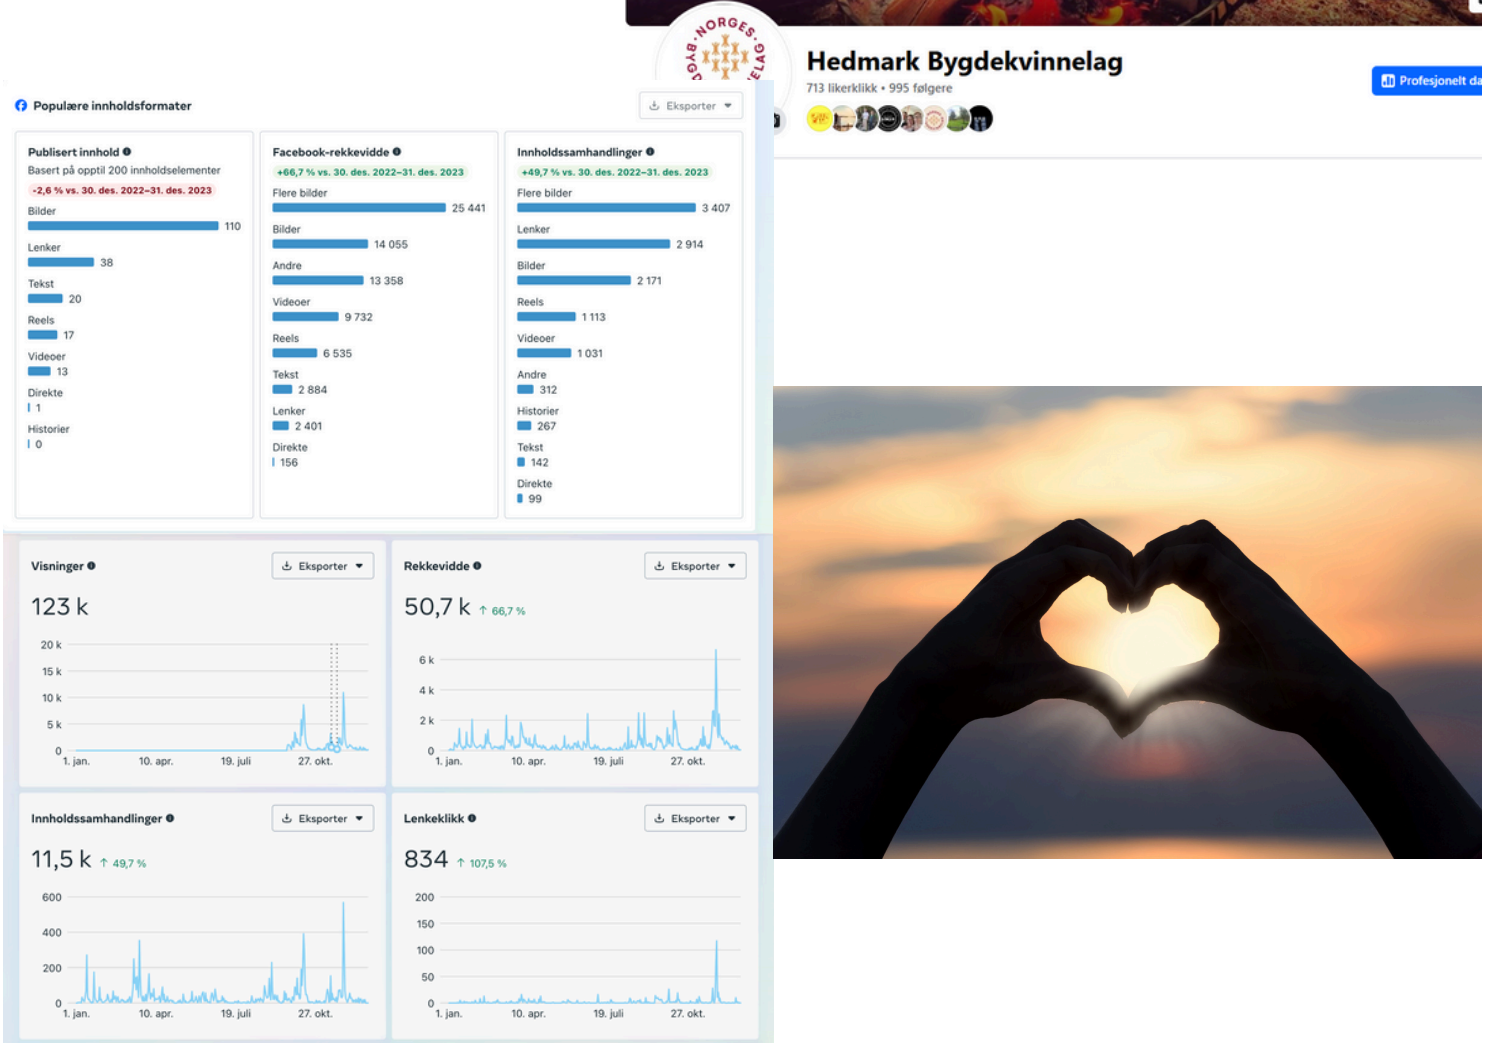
NORGES BYGDELAG

Hedmark Bygdekvinnelag
713 likerklikk • 995 følgere

Profesjonelt da

Populære innholdsformater

Eksporter

Publisert innhold
Basert på opptil 200 innholdselementer
-2,6 % vs. 30. des. 2022–31. des. 2023
Bilder 110
Lenker 38
Tekst 20
Reels 17
Videoer 13
Direkte 1
Historier 0

Facebook-rekkevidde
+66,7 % vs. 30. des. 2022–31. des. 2023
Flere bilder 25 441
Bilder 14 055
Andre 13 358
Videoer 9 732
Reels 6 535
Tekst 2 884
Lenker 2 401
Direkte 156

Innholdssamhandlinger
+49,7 % vs. 30. des. 2022–31. des. 2023
Flere bilder 3 407
Lenker 2 914
Bilder 2 171
Reels 1 113
Videoer 1 031
Andre 312
Historier 267
Tekst 142
Direkte 99

Visninger
Eksporter
123 k
20 k
15 k
10 k
5 k
0
1. jan. 10. apr. 19. juli 27. okt.

Rekkevidde
Eksporter
50,7 k ↑ 66,7 %
6 k
4 k
2 k
0
1. jan. 10. apr. 19. juli 27. okt.

Innholdssamhandlinger
Eksporter
11,5 k ↑ 49,7 %
600
400
200
0
1. jan. 10. apr. 19. juli 27. okt.

Lenkeklikk
Eksporter
834 ↑ 107,5 %
200
150
100
50
0
1. jan. 10. apr. 19. juli 27. okt.